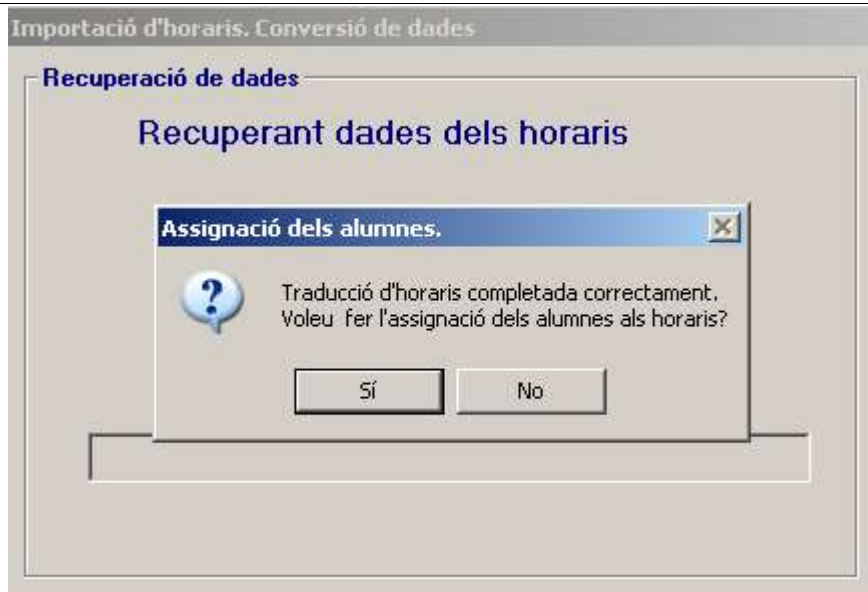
Importació d'horaris. Conversió de dades

Recuperació de dades

Recuperant dades dels horaris

Assignació dels alumnes.

Traducció d'horaris completada correctament.
Voleu fer l'assignació dels alumnes als horaris?

Sí

No